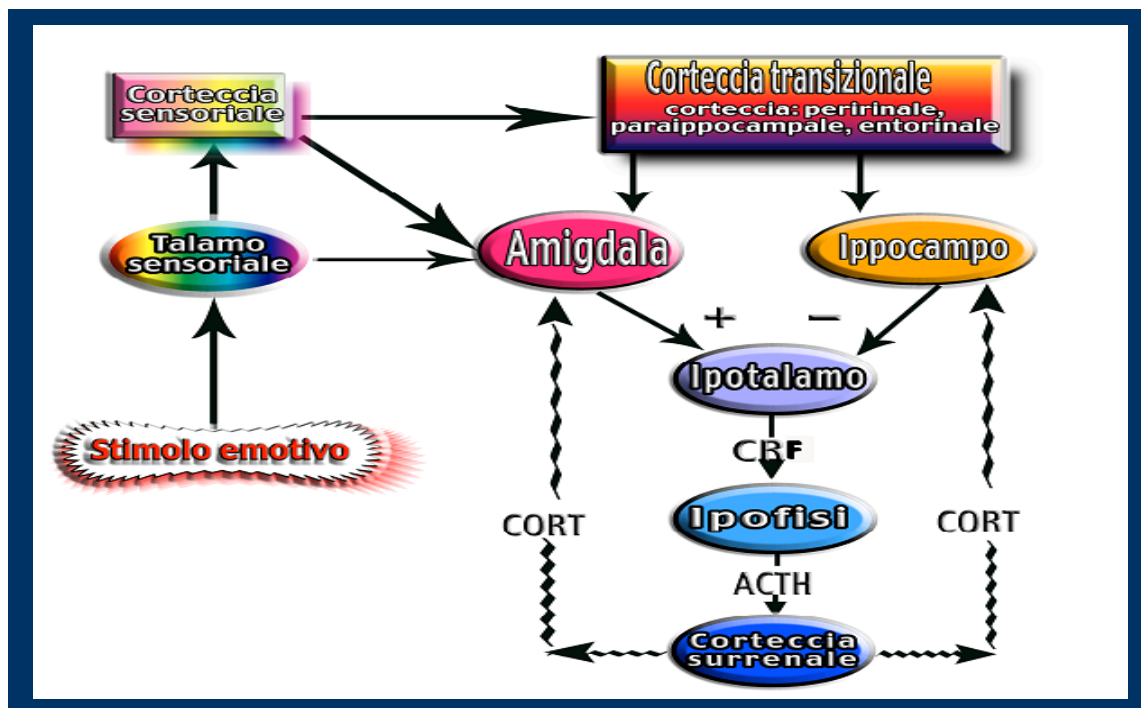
Corteccia sensoriale

Corteccia transizionale
corteccia: peririnale, paraippocampale, entorinale

Talamo sensoriale

Amigdala

Ippocampo

+

−

Ipotalamo

Stimolo emotivo

CRF

CORT

Ipofisi

CORT

ACTH

Corteccia surrenale